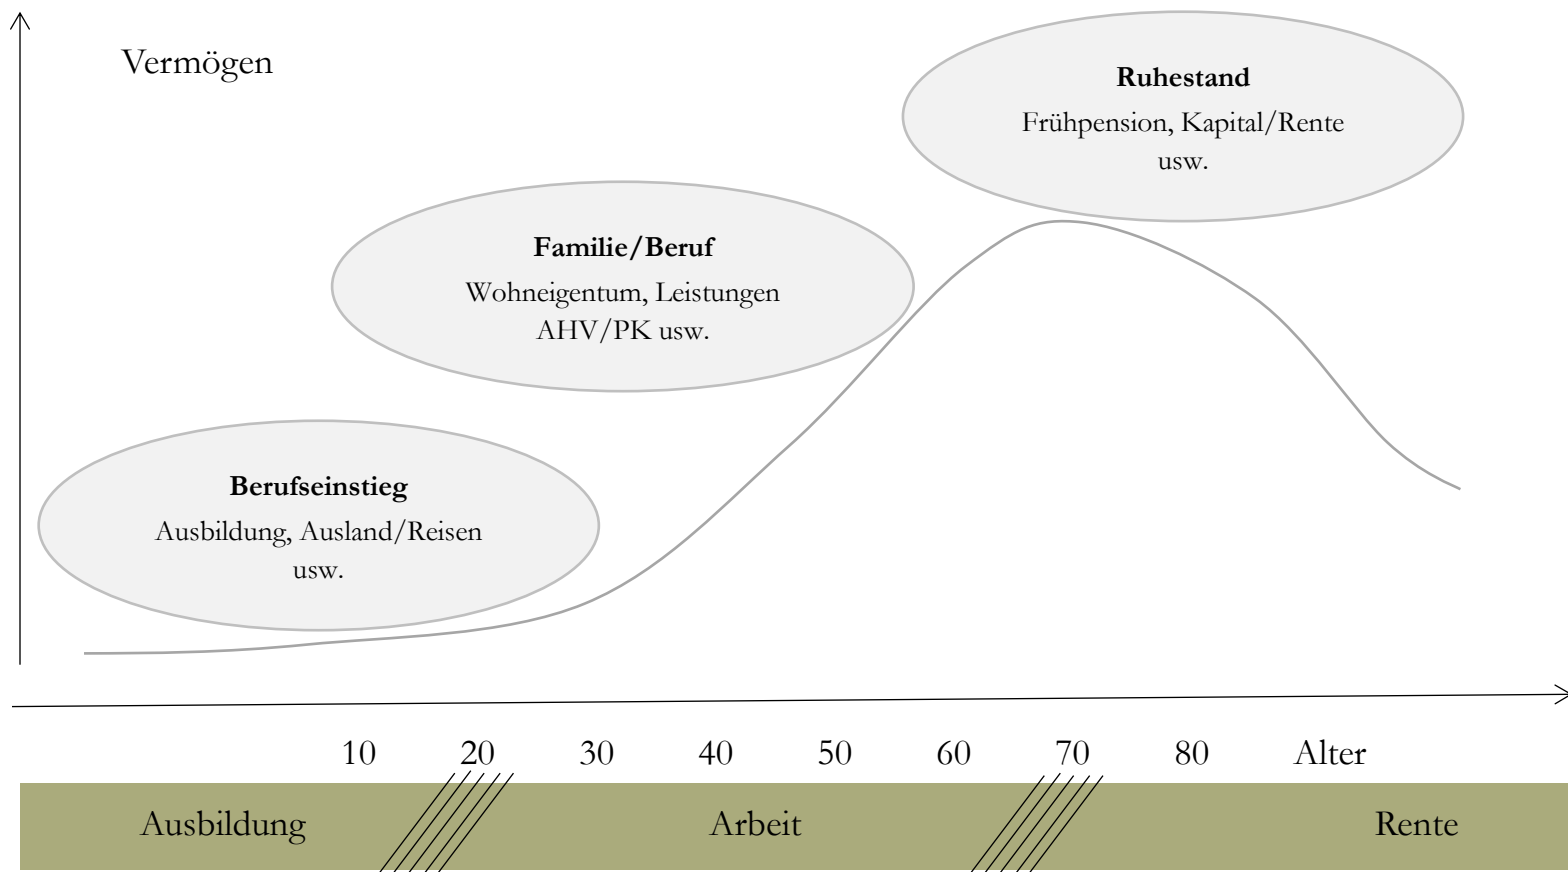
Vermögen

Ruhestand
Frühpension, Kapital/Rente usw.

Familie/Beruf
Wohneigentum, Leistungen AHV/PK usw.

Berufseinstieg
Ausbildung, Ausland/Reisen usw.

10 20 30 40 50 60 70 80 Alter

Ausbildung Arbeit Rente